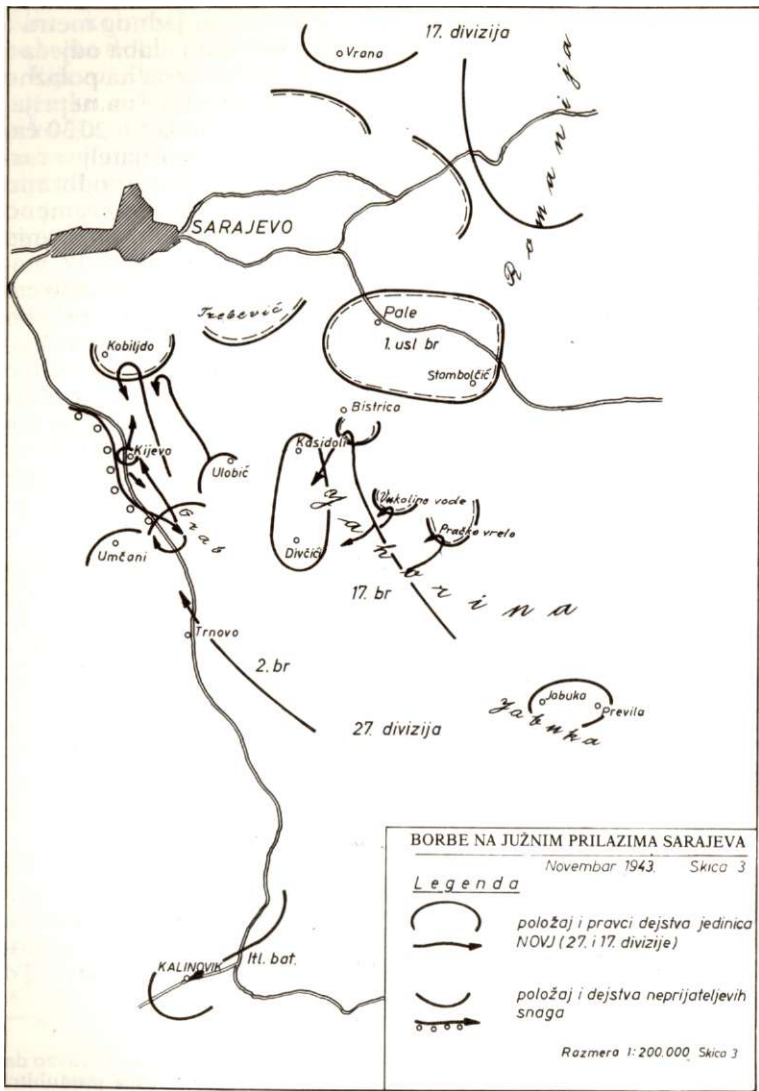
17. divizija

Vrana

Romanija

SARAJEVO

Trebević

Pale

1. usl br

Stambolčić

Kobiljdo

Bistrica

Kasidoli

Kijevo

Ulobić

Jahorina

Vukoline vode

Praške vrelo

Grab

Umčani

Divčići

17. br

Trnovo

2. br

Jabuka

Previla

Zabnka

27. divizija

KALINOVIK

Itl. bat.

BORBE NA JUŽNIM PRILAZIMA SARAJEVA

Novembar 1943. Skica 3

Legenda

položaj i pravci dejstva jedinica NOVJ (27. i 17. divizije)

položaj i dejstva neprijateljevih snaga

Razmera 1: 200.000 Skica 3